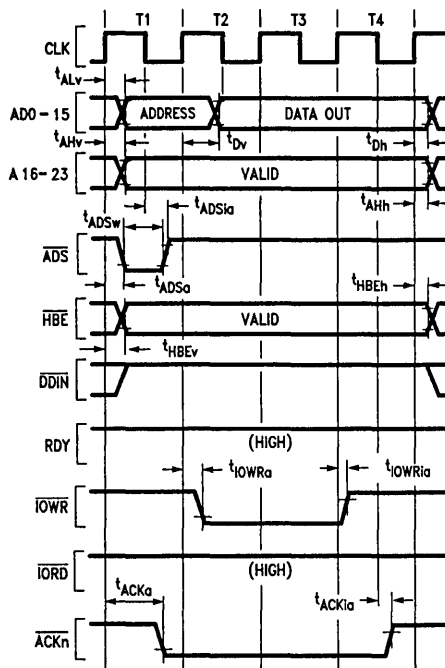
T1
T2
T3
T4
CLK
$t_{ALv}$
AD0 – 15
ADDRESS
DATA OUT
$t_{AHv}$
$t_{Dv}$
$t_{Dh}$
A 16– 23
VALID
$t_{AHh}$
$t_{ADSw}$
$t_{ADSia}$
$\overline{ADS}$
$t_{ADSa}$
$t_{HBEh}$
$\overline{HBE}$
VALID
$t_{HBEv}$
$\overline{DDIN}$
RDY
(HIGH)
$t_{IOWRa}$
$t_{IOWRia}$
$\overline{IOWR}$
$\overline{IORD}$
(HIGH)
$t_{ACKa}$
$t_{ACKia}$
$\overline{ACKn}$